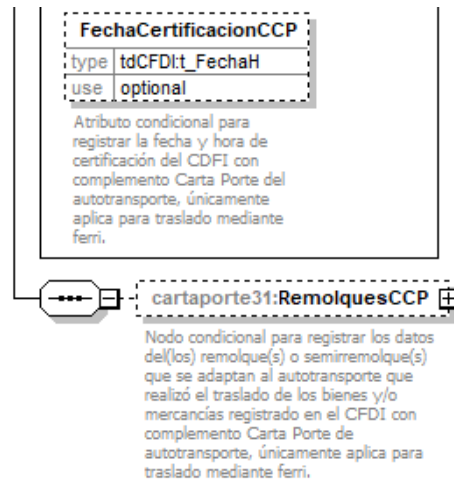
FechaCertificacionCCP

| type | tdCFDI:t_FechaH |
|---|---|
| use | optional |

Atributo condicional para registrar la fecha y hora de certificación del CDFI con complemento Carta Porte del autotransporte, únicamente aplica para traslado mediante ferri.

cartaporte31:RemolquesCCP

Nodo condicional para registrar los datos del(los) remolque(s) o semirremolque(s) que se adaptan al autotransporte que realizó el traslado de los bienes y/o mercancías registrado en el CFDI con complemento Carta Porte de autotransporte, únicamente aplica para traslado mediante ferri.